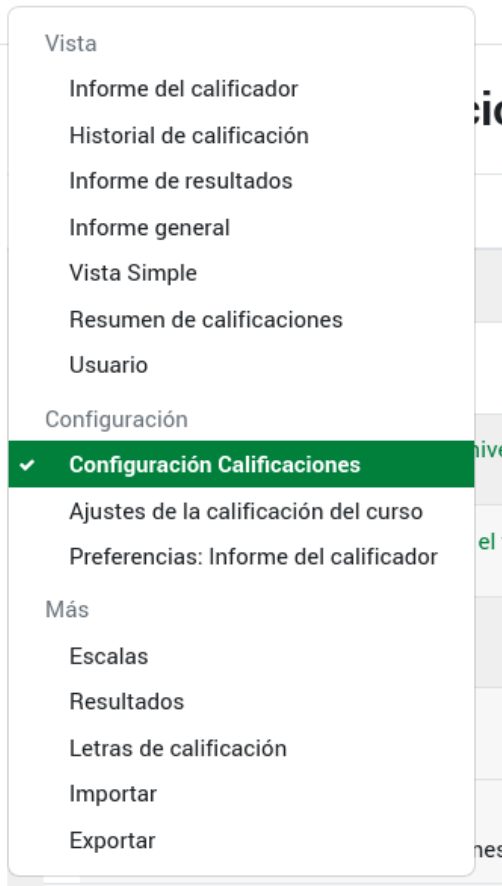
Vista
Informe del calificador
Historial de calificación
Informe de resultados
Informe general
Vista Simple
Resumen de calificaciones
Usuario
Configuración
Configuración Calificaciones
Ajustes de la calificación del curso
Preferencias: Informe del calificador
Más
Escalas
Resultados
Letras de calificación
Importar
Exportar